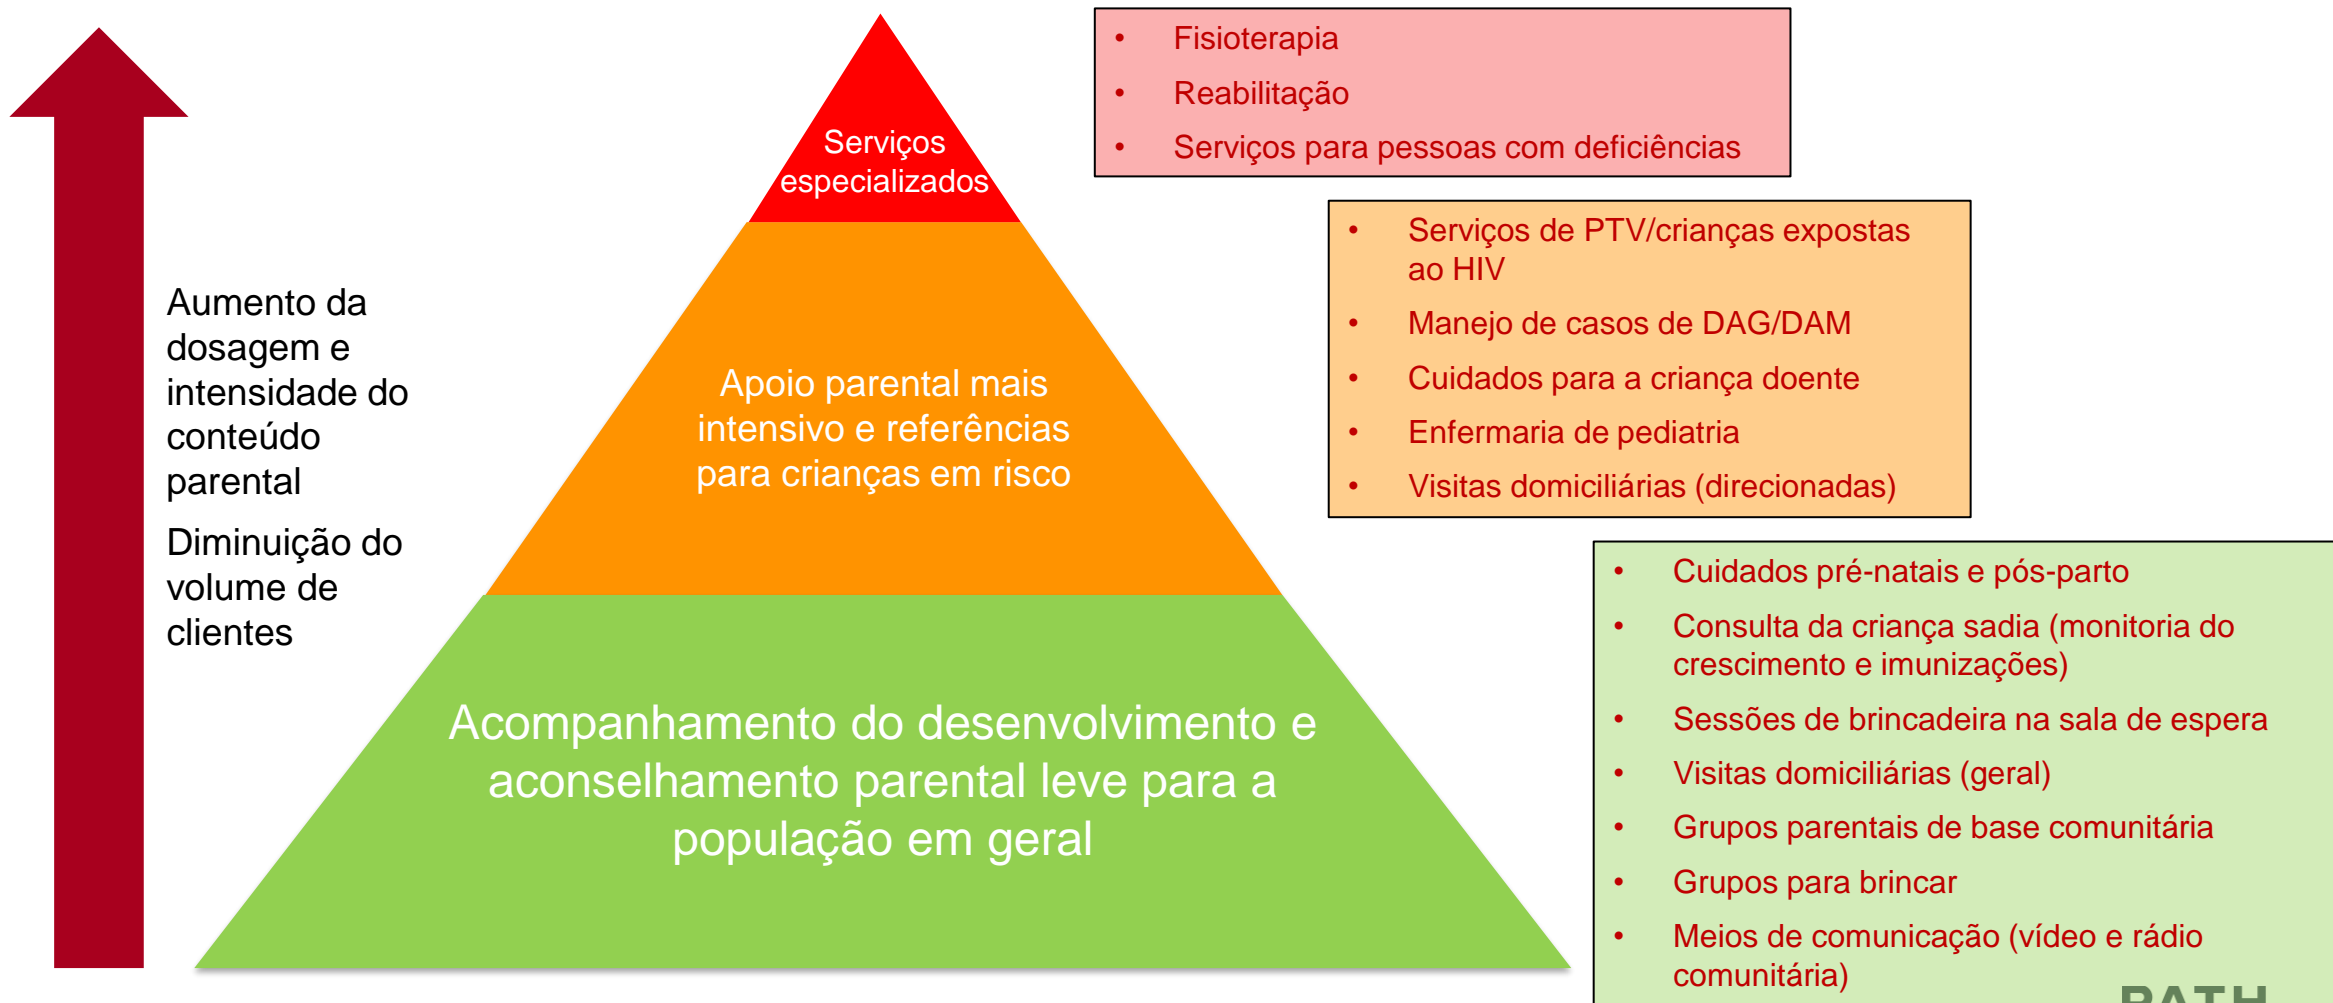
Aumento da dosagem e intensidade do conteúdo parental

Diminuição do volume de clientes

Serviços especializados

Apoio parental mais intensivo e referências para crianças em risco

Acompanhamento do desenvolvimento e aconselhamento parental leve para a população em geral

- Fisioterapia
- Reabilitação
- Serviços para pessoas com deficiências

- Serviços de PTV/crianças expostas ao HIV
- Manejo de casos de DAG/DAM
- Cuidados para a criança doente
- Enfermaria de pediatria
- Visitas domiciliárias (direcionadas)

- Cuidados pré-natais e pós-parto
- Consulta da criança sadia (monitoria do crescimento e imunizações)
- Sessões de brincadeira na sala de espera
- Visitas domiciliárias (geral)
- Grupos parentais de base comunitária
- Grupos para brincar
- Meios de comunicação (vídeo e rádio comunitária)

PATH